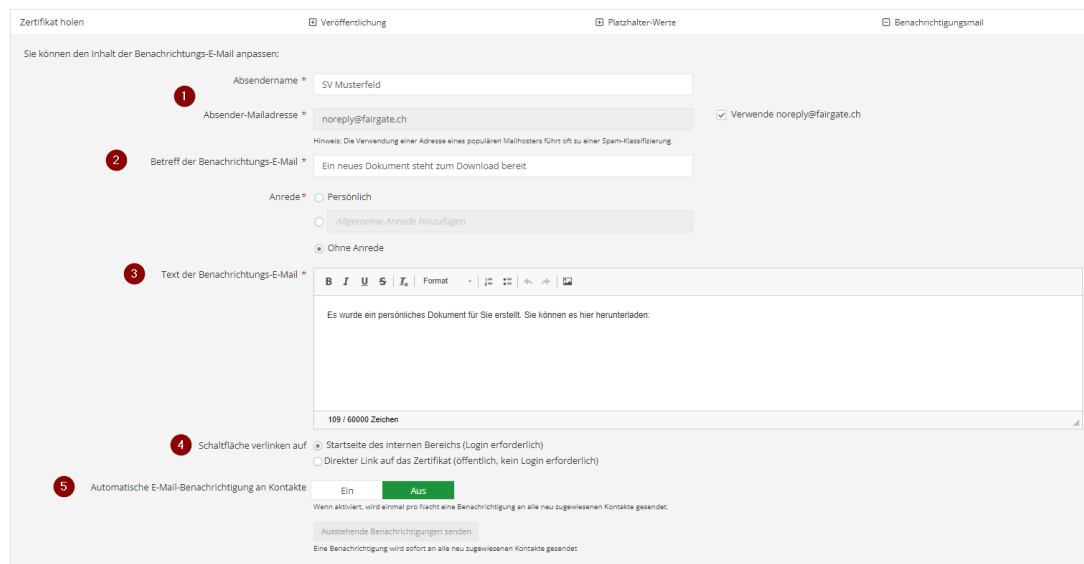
Zertifikat holen

Veröffentlichung

Platzhalter-Werte

Benachrichtigungsmail

Sie können den Inhalt der Benachrichtungs-E-Mail anpassen:

Absendername *
SV Musterfeld

1

Absender-Mailadresse *
noreply@fairgate.ch
Verwende noreply@fairgate.ch

Hinweis: Die Verwendung einer Adresse eines populären Mailhosters führt oft zu einer Spam-Klassifizierung.

2

Betreff der Benachrichtungs-E-Mail *
Ein neues Dokument steht zum Download bereit

Anrede *
Persönlich
Allgemeine Anrede hinzufügen
Ohne Anrede

3

Text der Benachrichtungs-E-Mail *
B I U S $I_x$ Format
Es wurde ein persönliches Dokument für Sie erstellt. Sie können es hier herunterladen:
109 / 60000 Zeichen

4

Schaltfläche verlinken auf
Startseite des internen Bereichs (Login erforderlich)
Direkter Link auf das Zertifikat (öffentlich, kein Login erforderlich)

5

Automatische E-Mail-Benachrichtigung an Kontakte
Ein
Aus
Wenn aktiviert, wird einmal pro Nacht eine Benachrichtigung an alle neu zugewiesenen Kontakte gesendet.

Ausstehende Benachrichtigungen senden
Eine Benachrichtigung wird sofort an alle neu zugewiesenen Kontakte gesendet